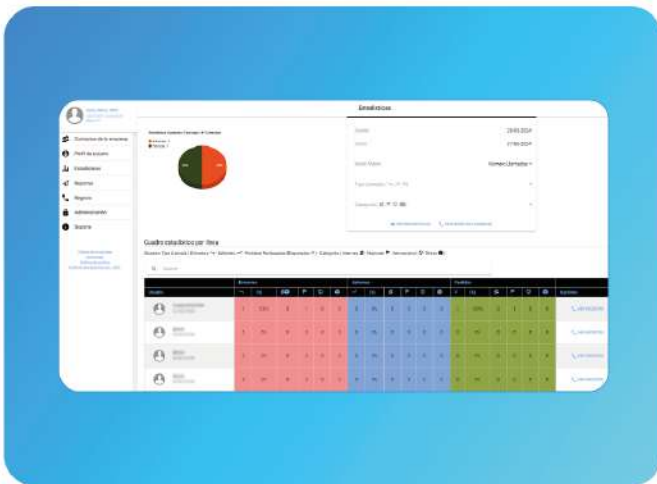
Estadísticas

Consumo de la empresa
Perfil de usuario
Estadísticas
Reportes
Registro
Administración
Soporte

Desde 28/05/2024
Hasta 17/06/2024

Cuadro estadístico por línea

Buscar

Entrantes
Salientes
Perdidas
Acciones